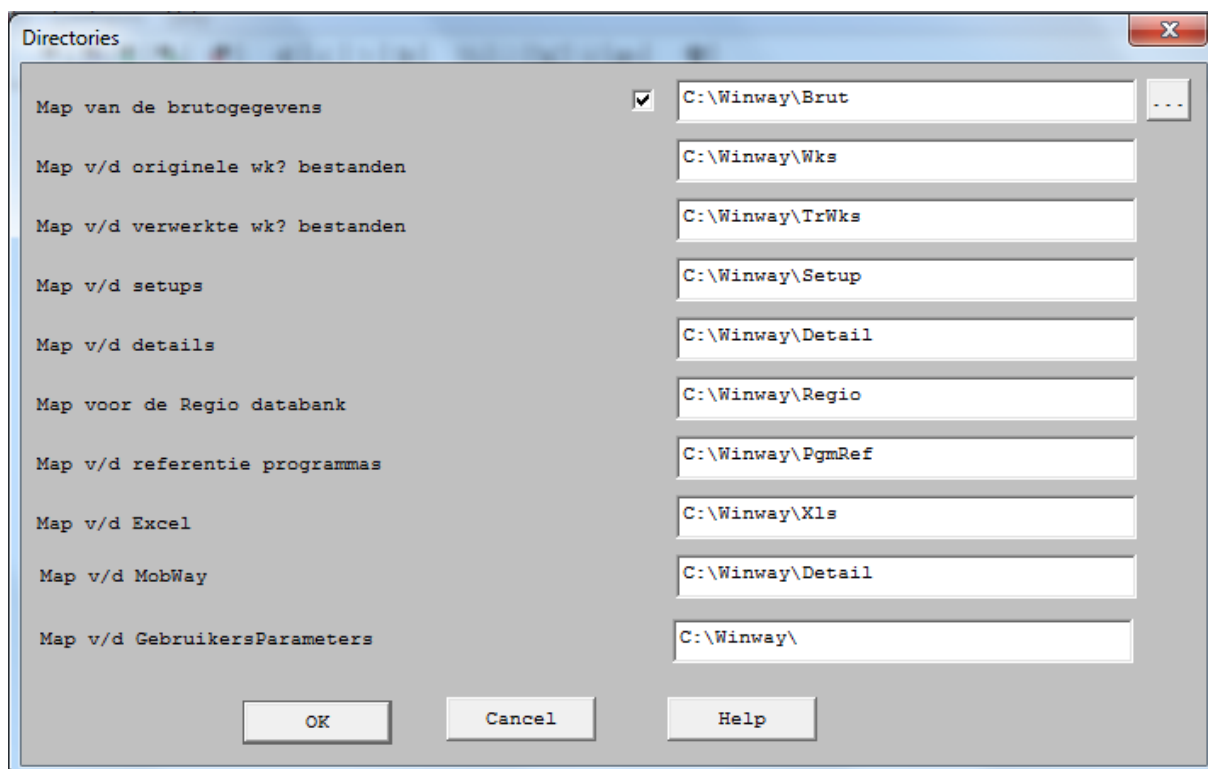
Directories

Map van de brutogegevens C:\Winway\Brut ...

Map v/d originele wk? bestanden C:\Winway\Wks

Map v/d verwerkte wk? bestanden C:\Winway\TrWks

Map v/d setups C:\Winway\Setup

Map v/d details C:\Winway\Detail

Map voor de Regio databank C:\Winway\Regio

Map v/d referentie programmas C:\Winway\PgmRef

Map v/d Excel C:\Winway\Xls

Map v/d MobWay C:\Winway\Detail

Map v/d GebruikersParameters C:\Winway\

OK Cancel Help